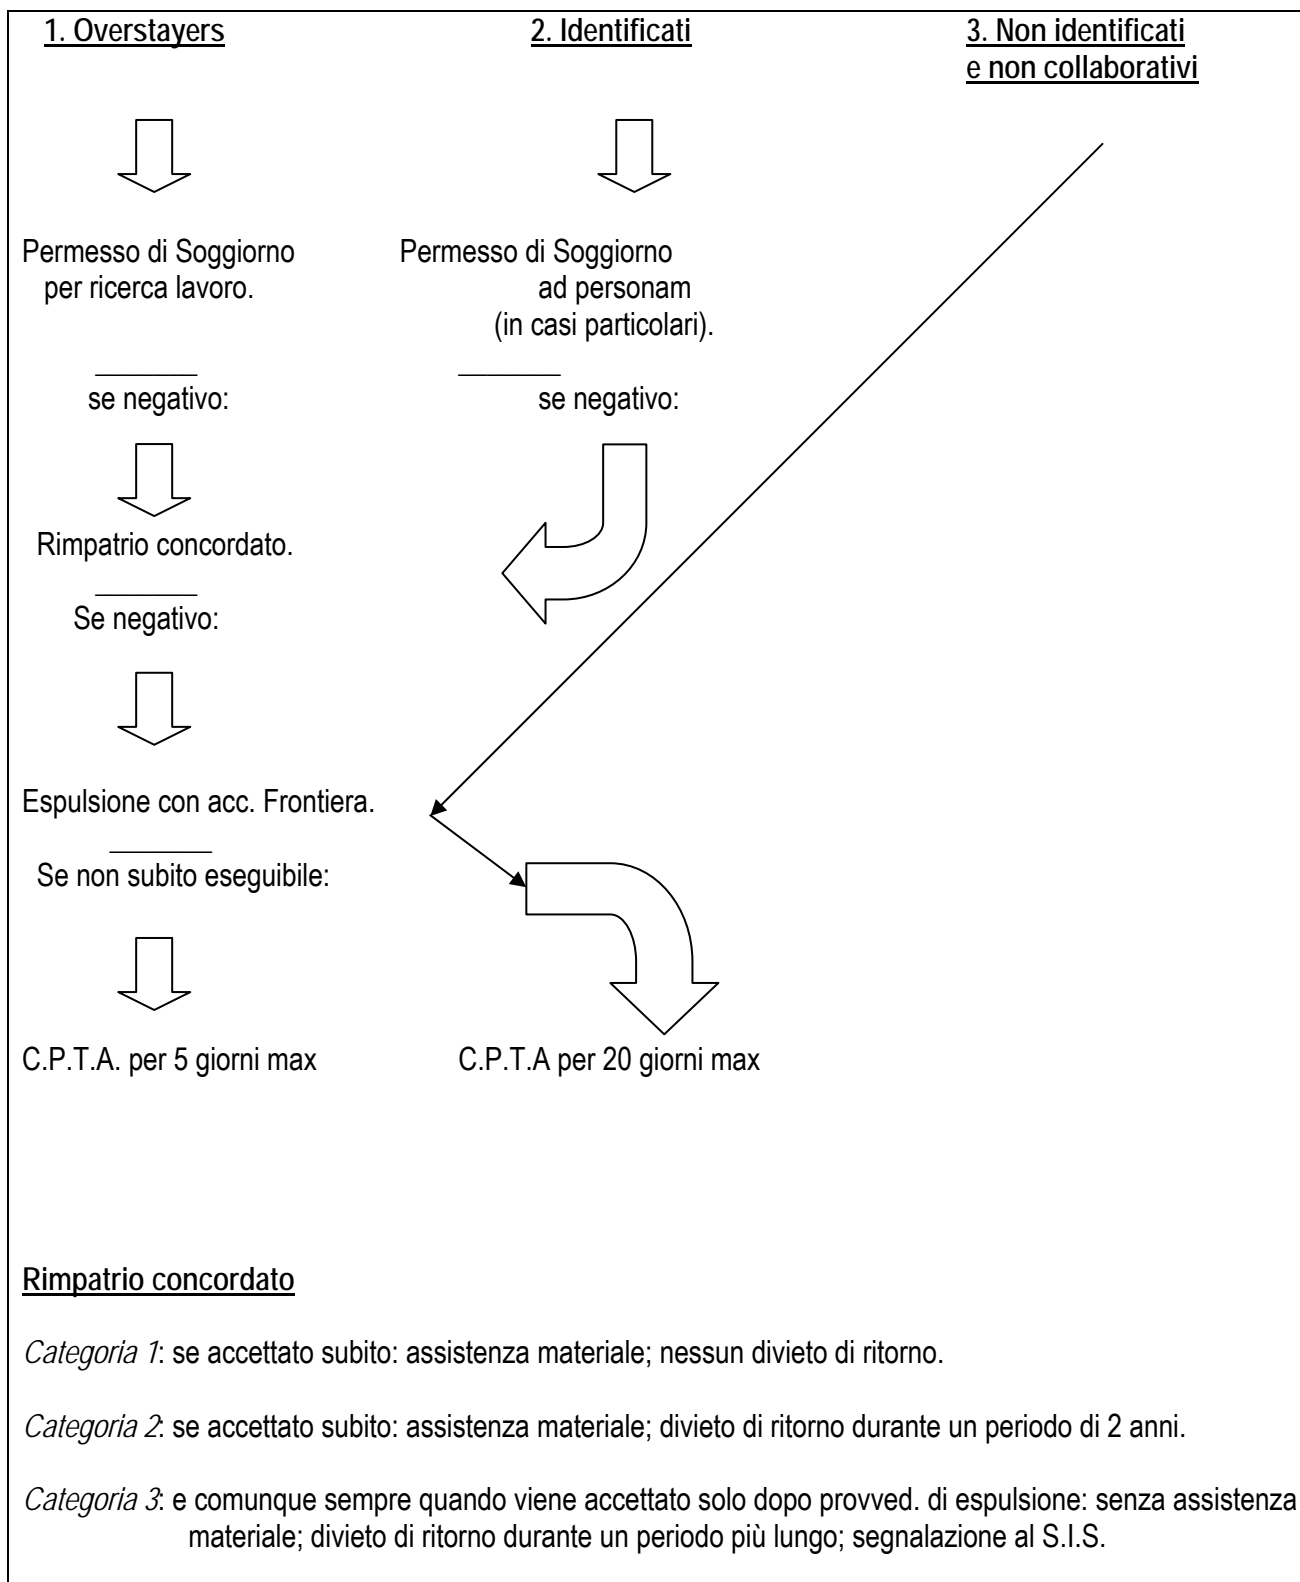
1. Overstayers

2. Identificati

3. Non identificati e non collaborativi

Permesso di Soggiorno per ricerca lavoro.

Permesso di Soggiorno ad personam (in casi particolari).

se negativo:

se negativo:

Rimpatrio concordato.

Se negativo:

Espulsione con acc. Frontiera.

Se non subito eseguibile:

C.P.T.A. per 5 giorni max

C.P.T.A per 20 giorni max

Rimpatrio concordato

*Categoria 1*: se accettato subito: assistenza materiale; nessun divieto di ritorno.

*Categoria 2*: se accettato subito: assistenza materiale; divieto di ritorno durante un periodo di 2 anni.

*Categoria 3*: e comunque sempre quando viene accettato solo dopo provved. di espulsione: senza assistenza materiale; divieto di ritorno durante un periodo più lungo; segnalazione al S.I.S.